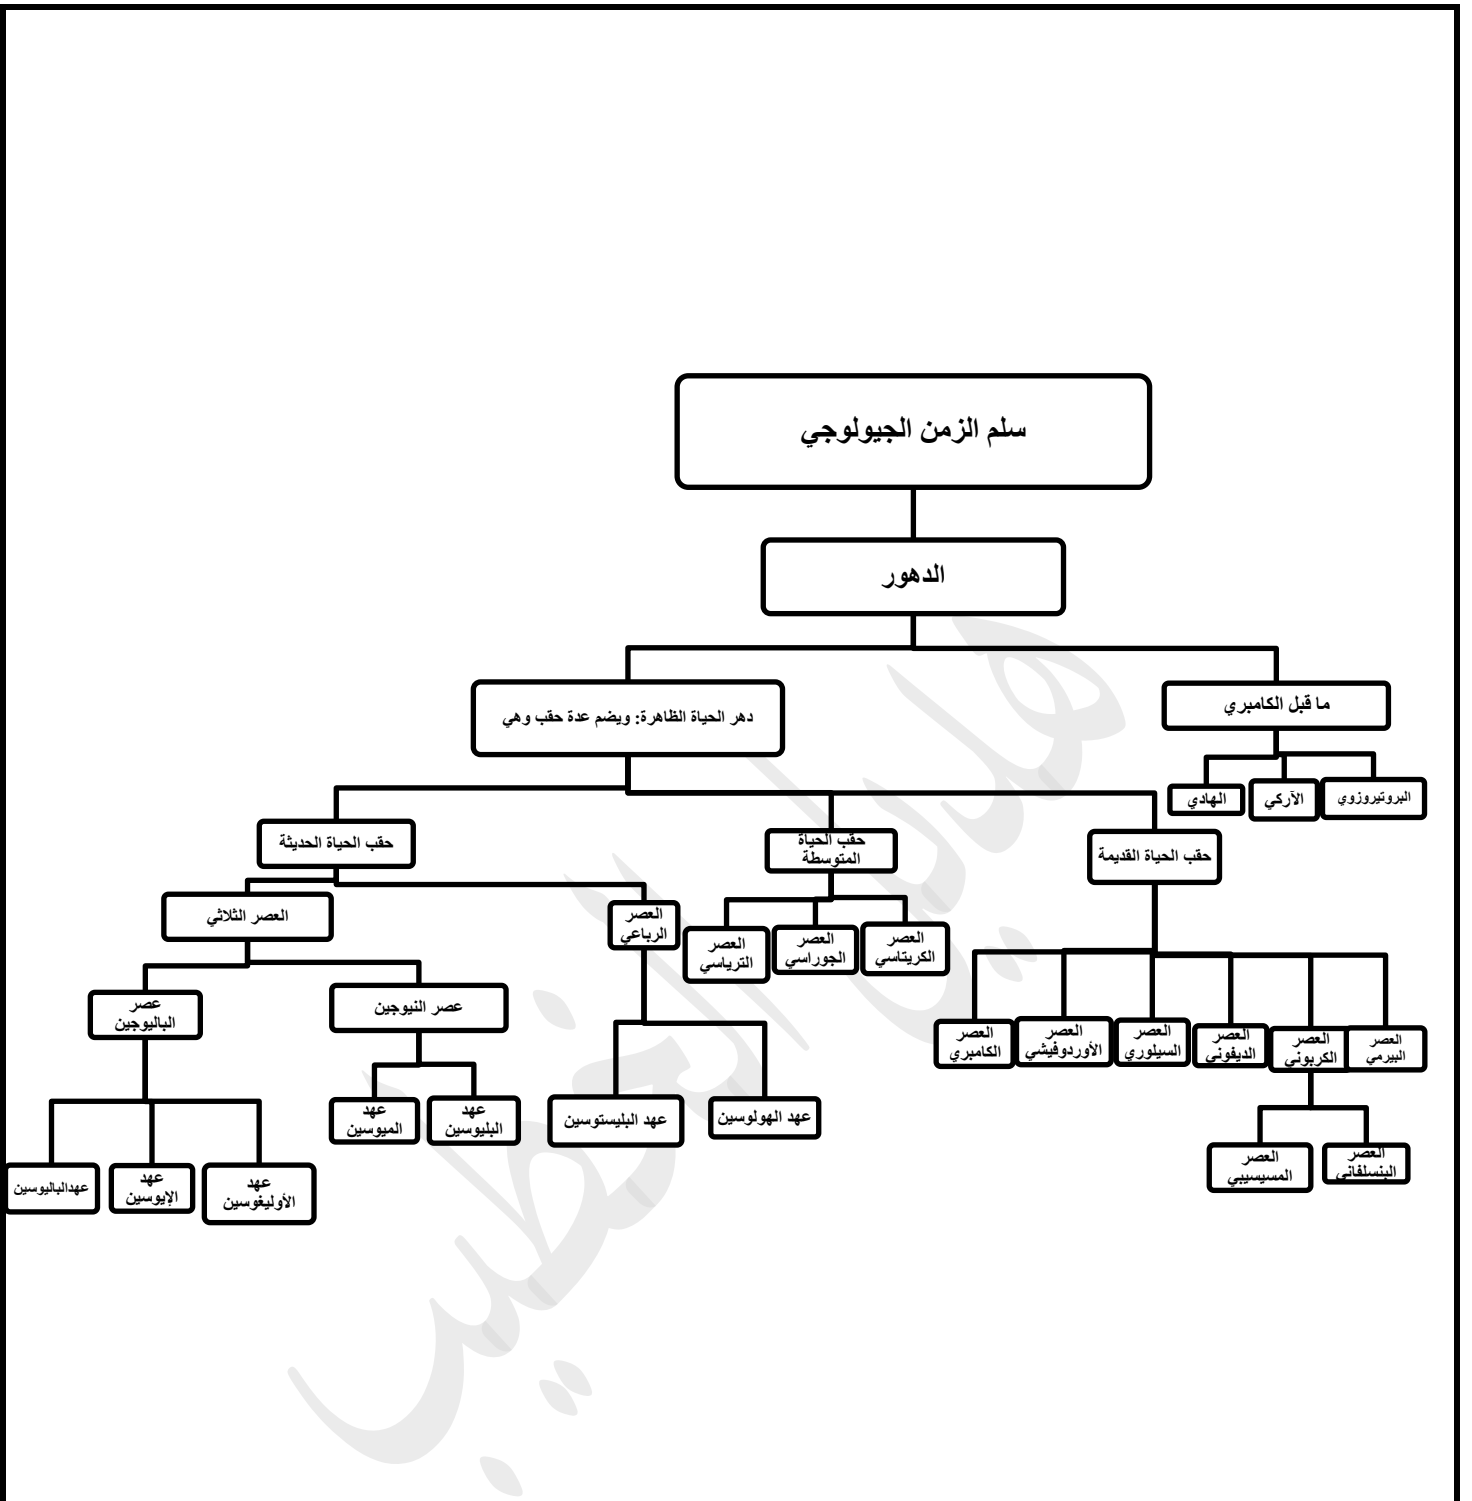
سلم الزمن الجيولوجي

الدهور

ما قبل الكامبري

دهر الحياة الظاهرة: ويضم عدة حقب وهي

البروتيروزوي

الآركي

الهادي

حقب الحياة القديمة

حقب الحياة المتوسطة

حقب الحياة الحديثة

العصر الكريتاسي

العصر الجوراسي

العصر الترياسي

العصر الرباعي

العصر الثلاثي

العصر البيرمي

العصر الكربوني

العصر الديفوني

العصر السيلوري

العصر الأوردوفيشي

العصر الكامبري

العصر البنسلفاني

العصر المسيسيبي

عهد الهولوسين

عهد البليستوسين

عصر النيوجين

عصر الباليوجين

عهد البليوسين

عهد الميوسين

عهد الأوليغوسين

عهد الإيوسين

عهدالباليوسين